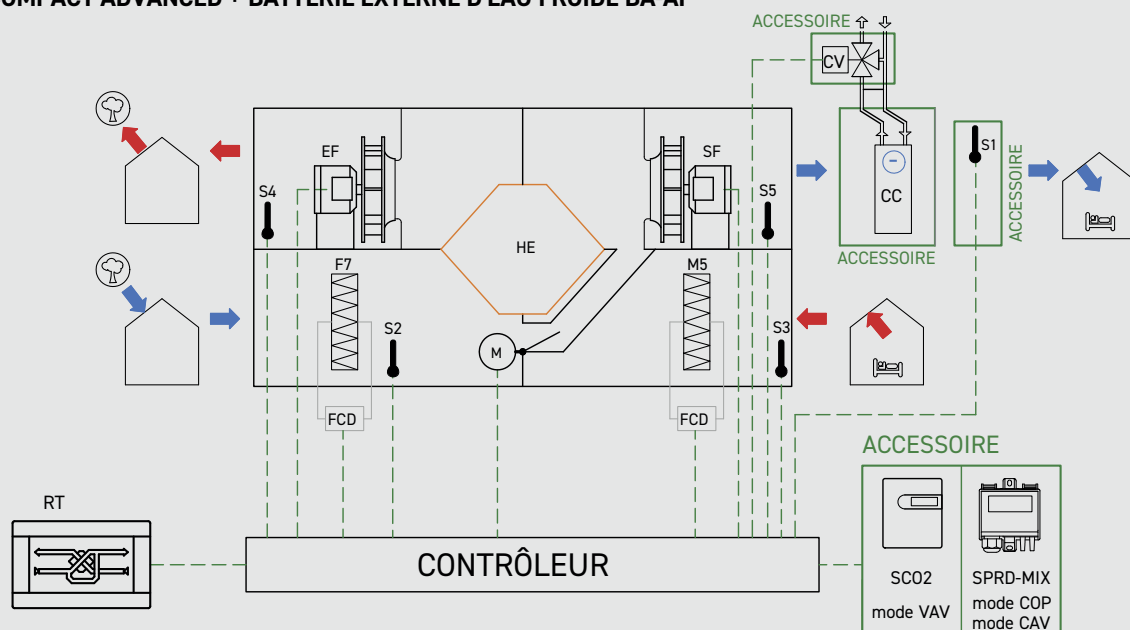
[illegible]OMPACT ADVANCED • BATTERIE EXTERNE D'EAU FROIDE DA-AF

ACCESSOIRE

CV

EF

SF

S4

S5

HE

CC

ACCESSOIRE

S1

ACCESSOIRE

F7

M5

S2

S3

M

FCD

FCD

ACCESSOIRE

RT

CONTRÔLEUR

SCO2

mode VAV

SPRD-MIX

mode COP

mode CAV